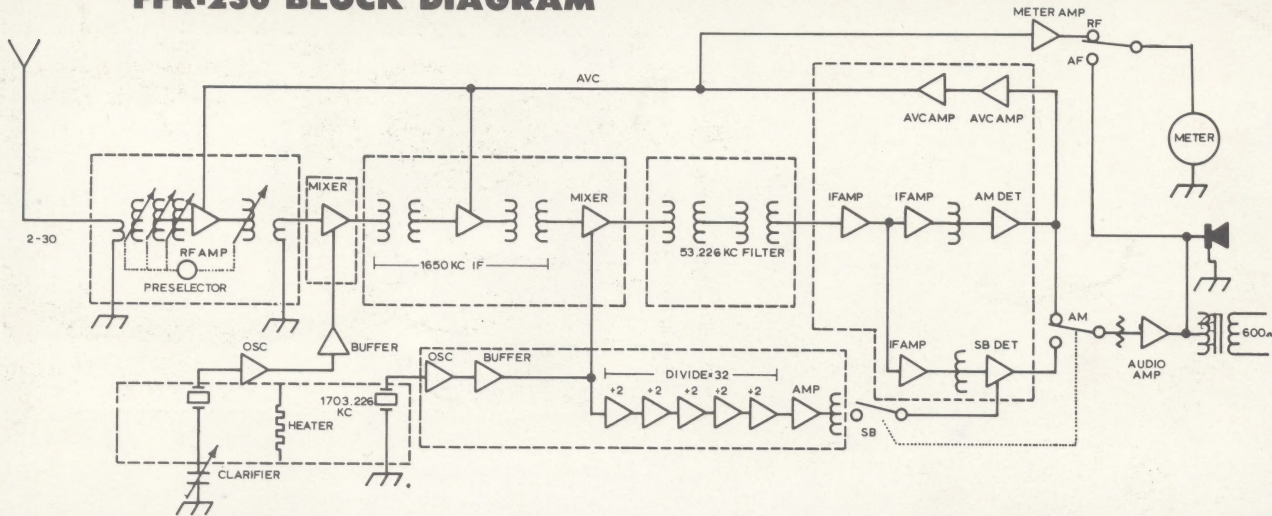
FFR-230 BLOCK DIAGRAM

METER AMP
RF
AF
AVC
AVC AMP
AVC AMP
METER
2-30
RF AMP
PRESELECTOR
MIXER
1650 KC IF
MIXER
53.226 KC FILTER
IF AMP
IF AMP
AM DET
AM
AUDIO AMP
600
IF AMP
SB DET
OSC
BUFFER
OSC
BUFFER
DIVIDE ÷32
÷2
÷2
÷2
÷2
÷2
AMP
1703.226 KC
HEATER
CLARIFIER
SB